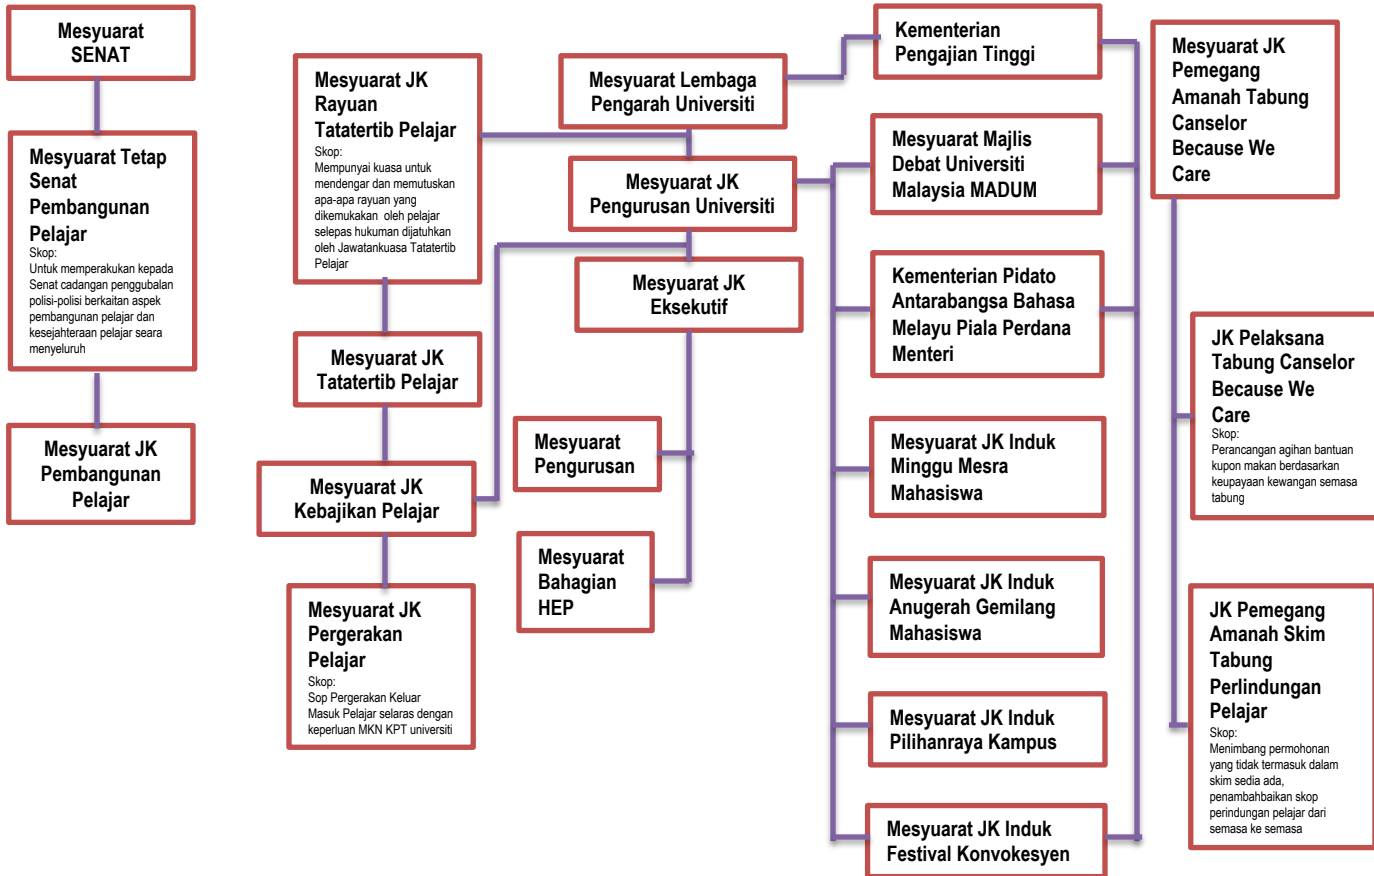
Mesyuarat SENAT

Mesyuarat Tetap Senat Pembangunan Pelajar
Skop:
Untuk memperakukan kepada Senat cadangan penggubalan polisi-polisi berkaitan aspek pembangunan pelajar dan kesejahteraan pelajar seara menyeluruh

Mesyuarat JK Pembangunan Pelajar

Mesyuarat JK Rayuan Tatatertib Pelajar
Skop:
Mempunyai kuasa untuk mendengar dan memutuskan apa-apa rayuan yang dikemukakan oleh pelajar selepas hukuman dijatuhkan oleh Jawatankuasa Tatatertib Pelajar

Mesyuarat JK Tatatertib Pelajar

Mesyuarat JK Kebajikan Pelajar

Mesyuarat JK Pergerakan Pelajar
Skop:
Sop Pergerakan Keluar Masuk Pelajar selaras dengan keperluan MKN KPT universiti

Mesyuarat Lembaga Pengarah Universiti

Mesyuarat JK Pengurusan Universiti

Mesyuarat JK Eksekutif

Mesyuarat Pengurusan

Mesyuarat Bahagian HEP

Kementerian Pengajian Tinggi

Mesyuarat Majlis Debat Universiti Malaysia MADUM

Kementerian Pidato Antarabangsa Bahasa Melayu Piala Perdana Menteri

Mesyuarat JK Induk Minggu Mesra Mahasiswa

Mesyuarat JK Induk Anugerah Gemilang Mahasiswa

Mesyuarat JK Induk Pilihanraya Kampus

Mesyuarat JK Induk Festival Konvokesyen

Mesyuarat JK Pemegang Amanah Tabung Canselor Because We Care

JK Pelaksana Tabung Canselor Because We Care
Skop:
Perancangan agihan bantuan kupon makan berdasarkan keupayaan kewangan semasa tabung

JK Pemegang Amanah Skim Tabung Perlindungan Pelajar
Skop:
Menimbang permohonan yang tidak termasuk dalam skim sedia ada, penambahbaikan skop perindungan pelajar dari semasa ke semasa